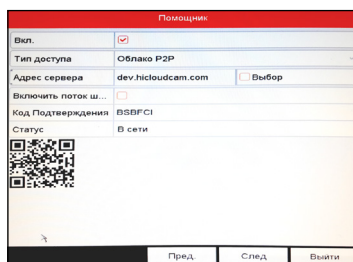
Помощник

| | |
|---|---|
| Вкл. | ☑ |
| Тип доступа | Облако P2P |
| Адрес сервера | dev.hicloudcam.com ☐ Выбор |
| Включить поток ш... | ☐ |
| Код Подтверждения | BSBFCI |
| Статус | В сети |

Пред. След. Выйти